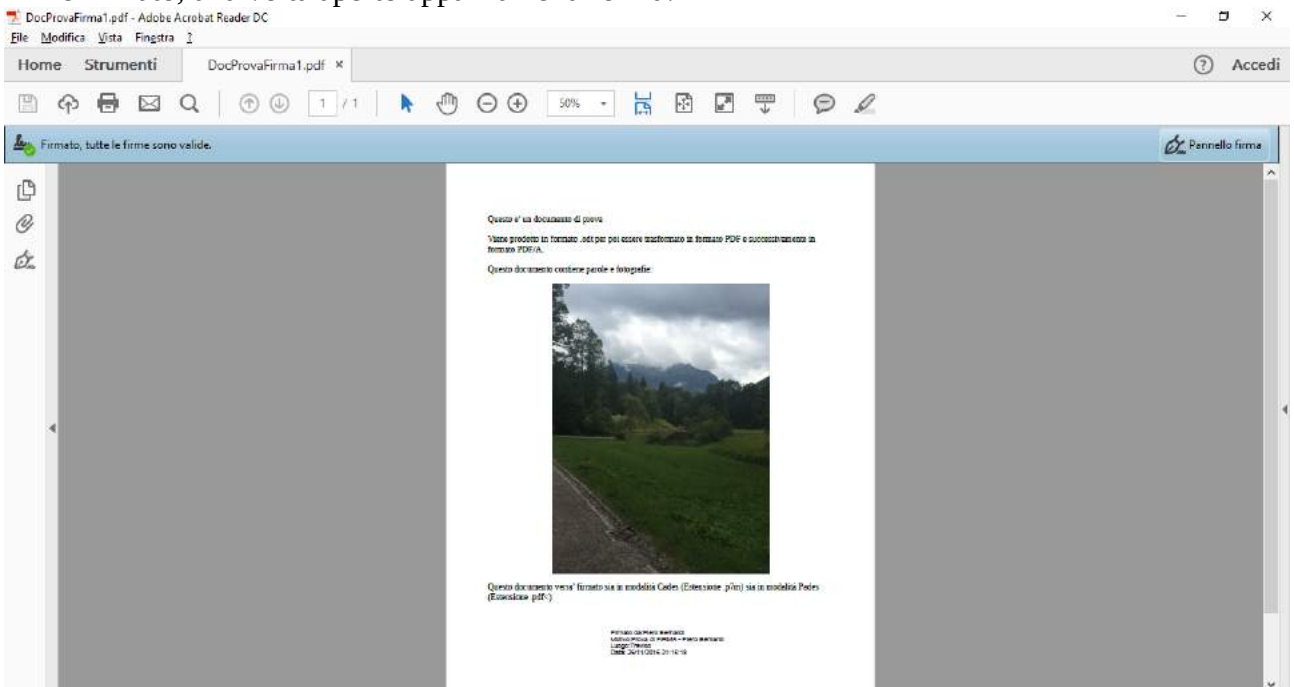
DocProvaFirma1.pdf - Adobe Acrobat Reader DC

File Modifica Vista Finestra ?

Home Strumenti DocProvaFirma1.pdf ×

? Accedi

1 / 1 50%

Firmato, tutte le firme sono valide.

Pannello firma

Questo e' un documento di prova

Viene prodotto in formato .odt per poi essere trasformato in formato PDF e successivamente in formato PDF/A.

Questo documento contiene parole e fotografie

Questo documento verra' firmato sia in modalità Cades (Estensione .p7m) sia in modalità Pades (Estensione pdf<)

Firmato da:Piero Bernardi
Motivo:Prova di FIRMA - Piero Bernardi
Luogo:Treviso
Data: 24/11/2014 21:12:19